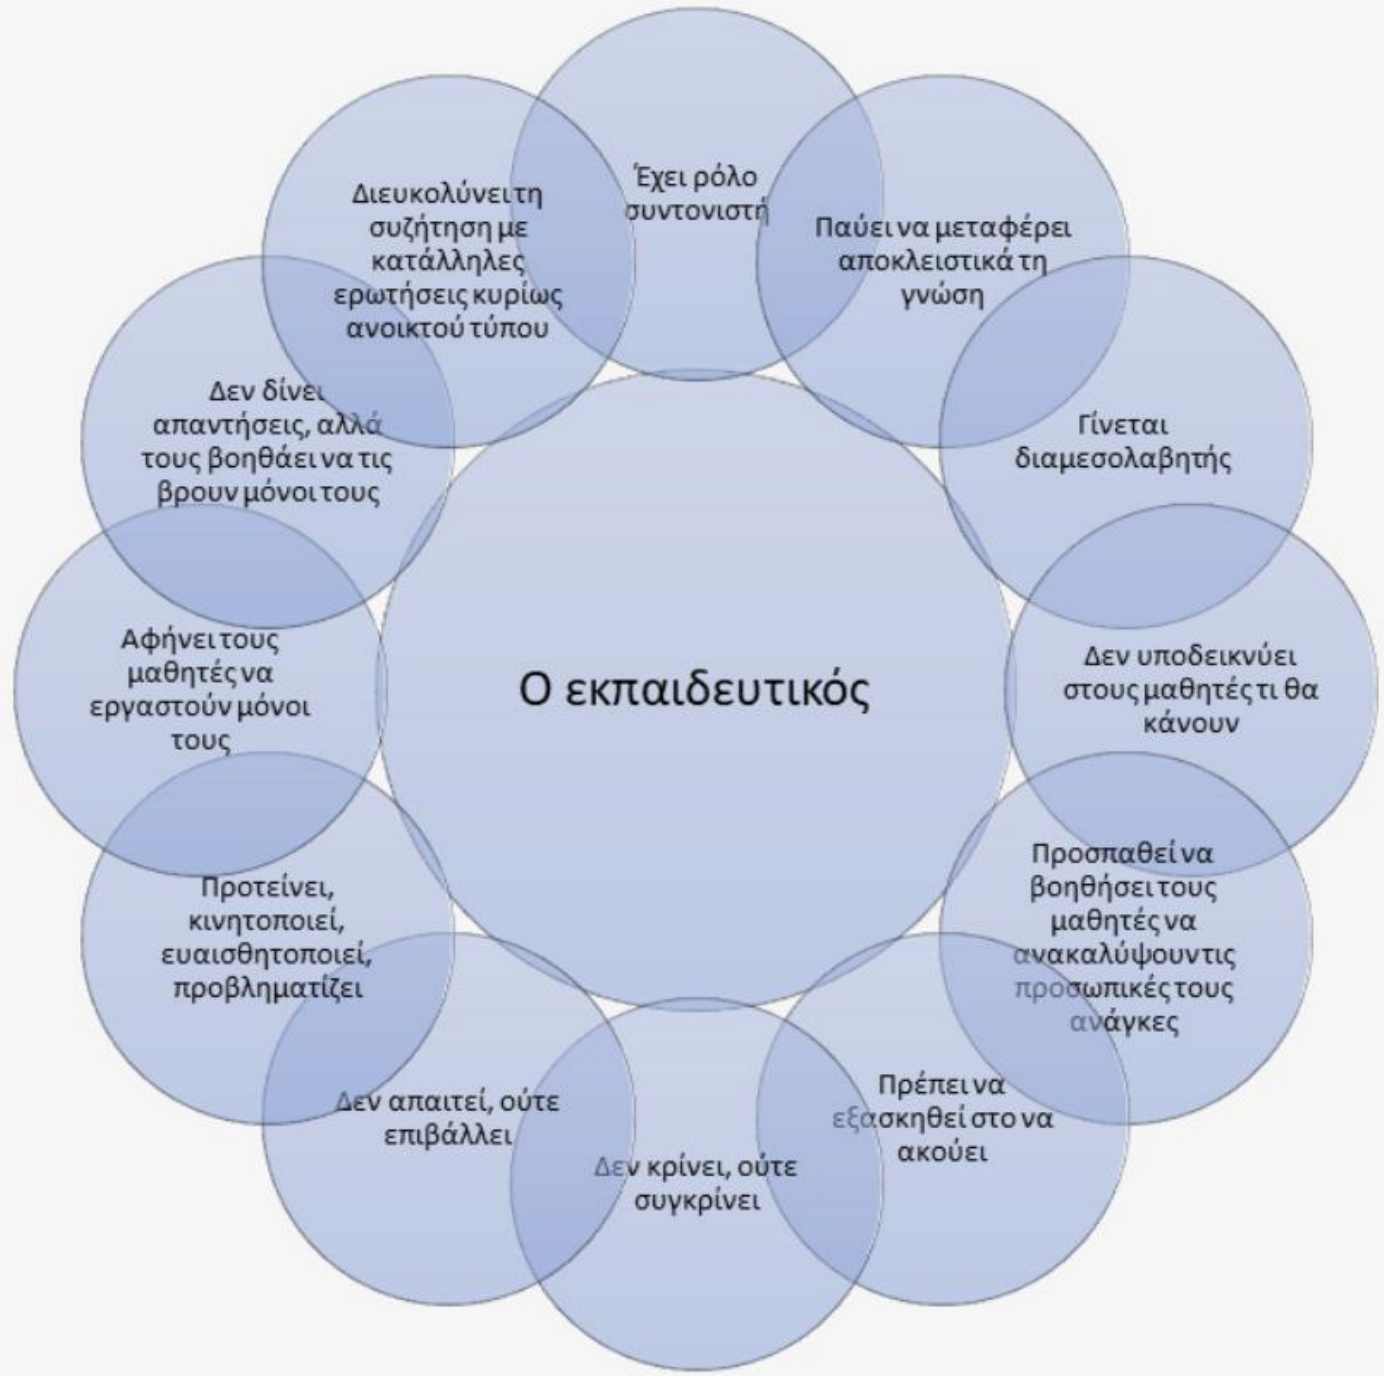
Ο εκπαιδευτικός

Έχει ρόλο συντονιστή

Παύει να μεταφέρει αποκλειστικά τη γνώση

Γίνεται διαμεσολαβητής

Δεν υποδεικνύει στους μαθητές τι θα κάνουν

Προσπαθεί να βοηθήσει τους μαθητές να ανακαλύψουν τις προσωπικές τους ανάγκες

Πρέπει να εξασκηθεί στο να ακούει

Δεν κρίνει, ούτε συγκρίνει

Δεν απαιτεί, ούτε επιβάλλει

Προτείνει, κινητοποιεί, ευαισθητοποιεί, προβληματίζει

Αφήνει τους μαθητές να εργαστούν μόνοι τους

Δεν δίνει απαντήσεις, αλλά τους βοηθάει να τις βρουν μόνοι τους

Διευκολύνει τη συζήτηση με κατάλληλες ερωτήσεις κυρίως ανοικτού τύπου